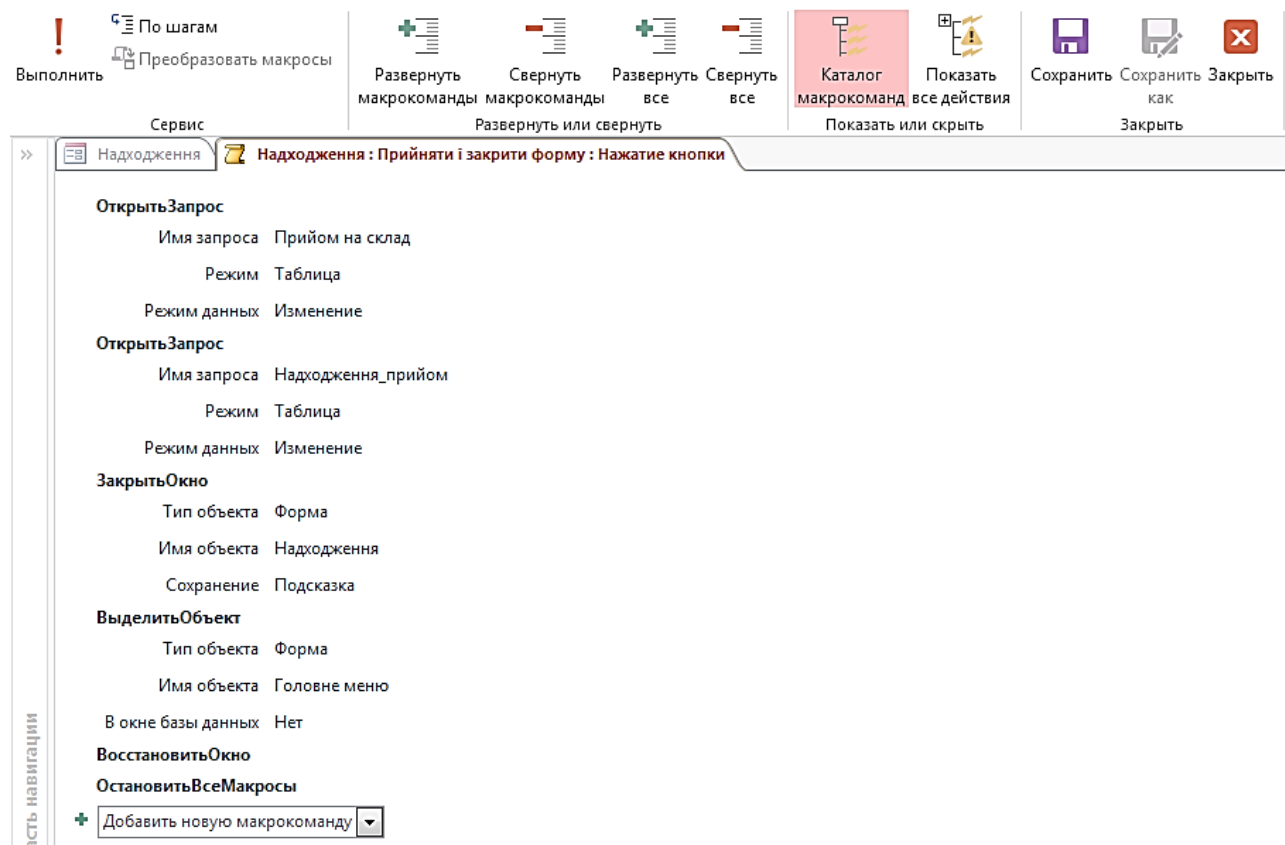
Выполнить
По шагам
Преобразовать макросы
Сервис

Развернуть макрокоманды
Свернуть макрокоманды
Развернуть все
Свернуть все
Развернуть или свернуть

Каталог макрокоманд
Показать все действия
Показать или скрыть

Сохранить
Сохранить как
Закрыть
Закрыть

»
Надходження
Надходження : Прийняти і закрити форму : Нажатие кнопки

ОткрытьЗапрос
Имя запроса Прийом на склад
Режим Таблица
Режим данных Изменение
ОткрытьЗапрос
Имя запроса Надходження_прийом
Режим Таблица
Режим данных Изменение
ЗакрытьОкно
Тип объекта Форма
Имя объекта Надходження
Сохранение Подсказка
ВыделитьОбъект
Тип объекта Форма
Имя объекта Головне меню
В окне базы данных Нет
ВосстановитьОкно
ОстановитьВсеМакросы
Добавить новую макрокоманду

асть навигации